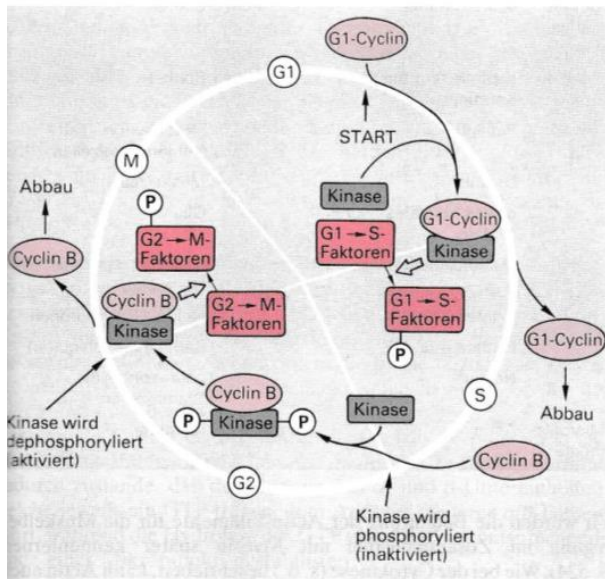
G1-Cyclin

G1

START

M

Abbau

P

Kinase

G2 → M-Faktoren

G1 → S-Faktoren

G1-Cyclin

Kinase

Cyclin B

Cyclin B

Kinase

G2 → M-Faktoren

G1 → S-Faktoren

P

G1-Cyclin

Abbau

Cyclin B

P

Kinase

P

Kinase

S

Kinase wird dephosphoryliert (aktiviert)

Cyclin B

G2

Kinase wird phosphoryliert (inaktiviert)